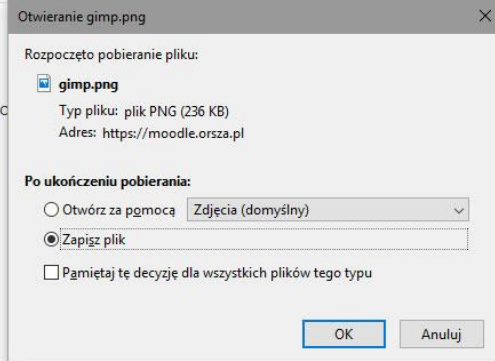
Otwieranie gimp.png

Rozpoczęto pobieranie pliku:

gimp.png

Typ pliku: plik PNG (236 KB)

Adres: https://moodle.orsza.pl

Po ukończeniu pobierania:

Otwórz za pomocą Zdjęcia (domyślny)

Zapisz plik

Pamiętaj tę decyzję dla wszystkich plików tego typu

OK Anuluj